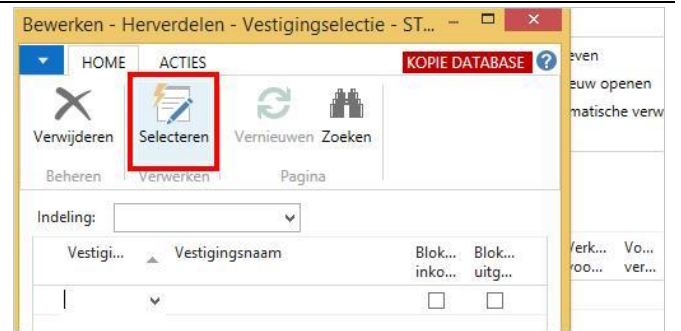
Bewerken - Herverdelen - Vestigingselectie - ST...

HOME ACTIES

KOPIE DATABASE

Verwijderen Selecteren Vernieuwen Zoeken

Beheren Verwerken Pagina

Indeling:

| Vestigi... | Vestigingsnaam | Blok... inko... | Blok... uitg... |
|---|---|---|---|
| | | ☐ | ☐ |

even
euw openen
matische verw

Verk... voo... Vo... ver...